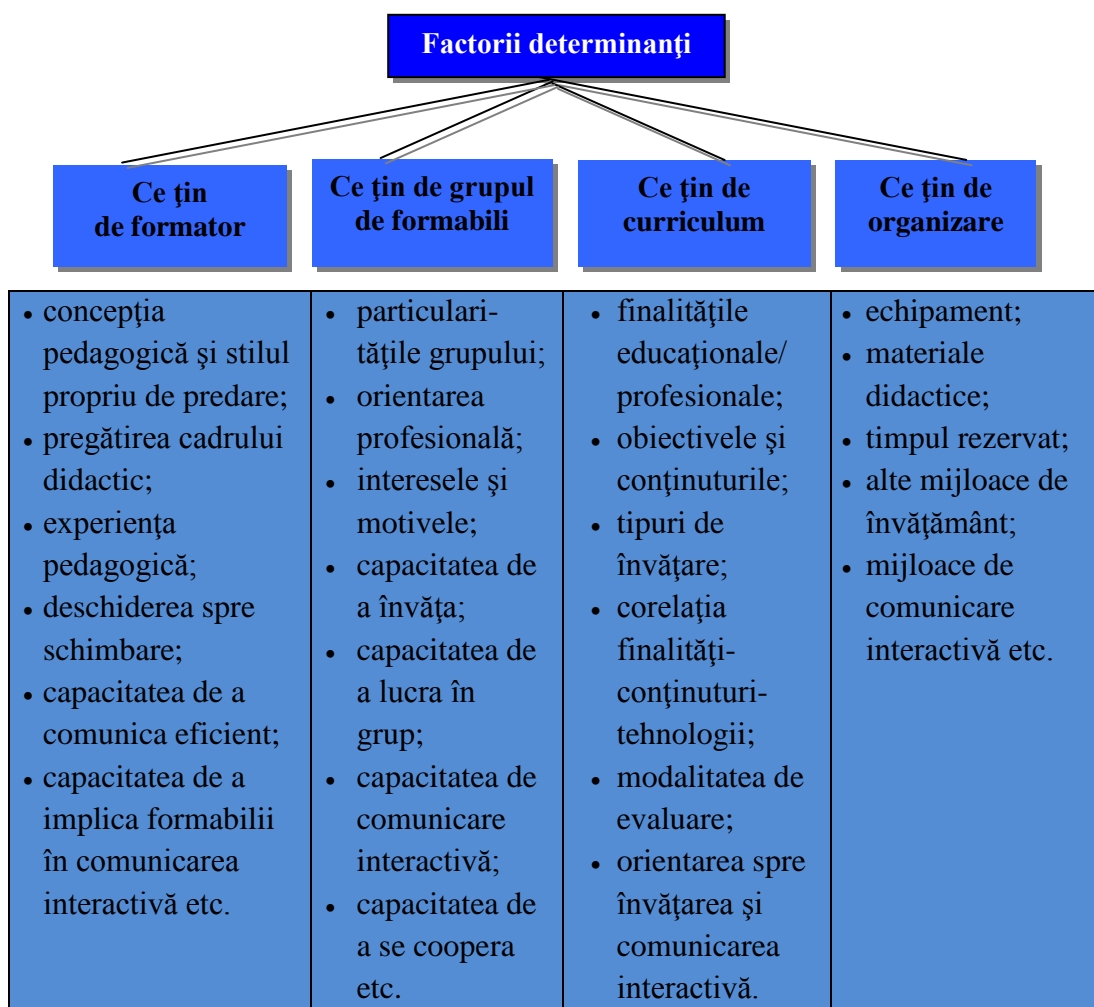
Factorii determinanţi

| Ce ţin de formator | Ce ţin de grupul de formabili | Ce ţin de curriculum | Ce ţin de organizare |
|---|---|---|---|
| • concepţia pedagogică şi stilul propriu de predare; • pregătirea cadrului didactic; • experienţa pedagogică; • deschiderea spre schimbare; • capacitatea de a comunica eficient; • capacitatea de a implica formabilii în comunicarea interactivă etc. | • particularităţile grupului; • orientarea profesională; • interesele şi motivele; • capacitatea de a învăţa; • capacitatea de a lucra în grup; • capacitatea de comunicare interactivă; • capacitatea de a se coopera etc. | • finalităţile educaţionale/ profesionale; • obiectivele şi conţinuturile; • tipuri de învăţare; • corelaţia finalităţi-conţinuturi-tehnologii; • modalitatea de evaluare; • orientarea spre învăţarea şi comunicarea interactivă. | • echipament; • materiale didactice; • timpul rezervat; • alte mijloace de învăţământ; • mijloace de comunicare interactivă etc. |